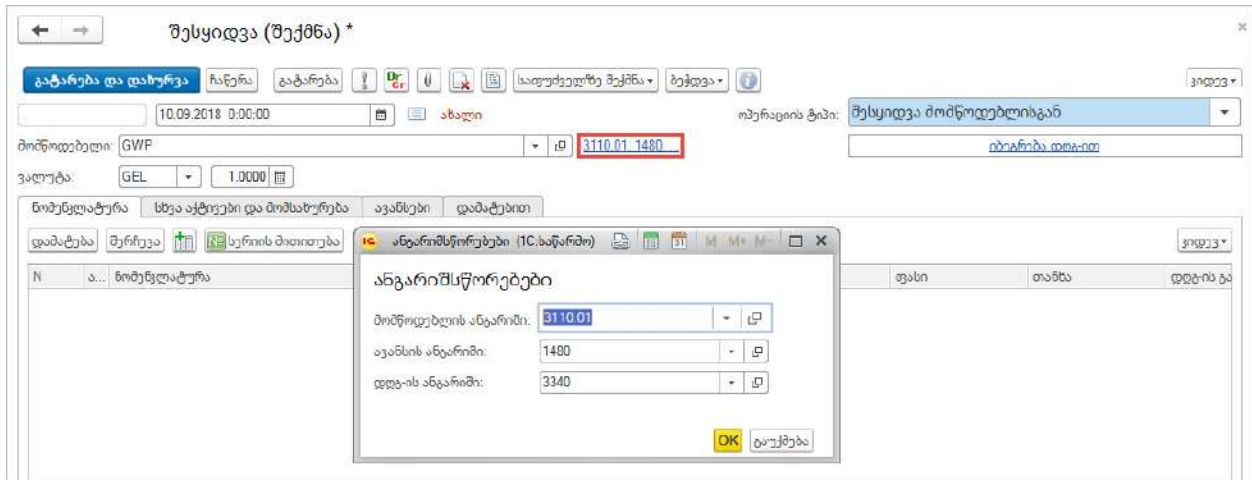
შესყიდვა (შექმნა) *

გატარება და დახურვა ჩაწერა გატარება საფუძველზე შექმნა ბეჭდვა მეტი

10.09.2018 0:00:00 ახალი ოპერაციის ტიპი: შესყიდვა მომწოდებლისგან

მომწოდებელი: GWP 3110.01, 1480 იბეგრება დღგ-ით

ვალუტა: GEL 1.0000

ნომენკლატურა სხვა აქტივები და მომსახურება ავანსები დამატებით

დამატება შერჩევა სერიის მითითება მეტი

N ა... ნომენკლატურა ფასი თანხა დღგ-ის გა

ანგარიშსწორებები (1C:საწარმო)

ანგარიშსწორებები

მომწოდებლის ანგარიში: 3110.01

ავანსის ანგარიში: 1480

დღგ-ის ანგარიში: 3340

OK გაუქმება